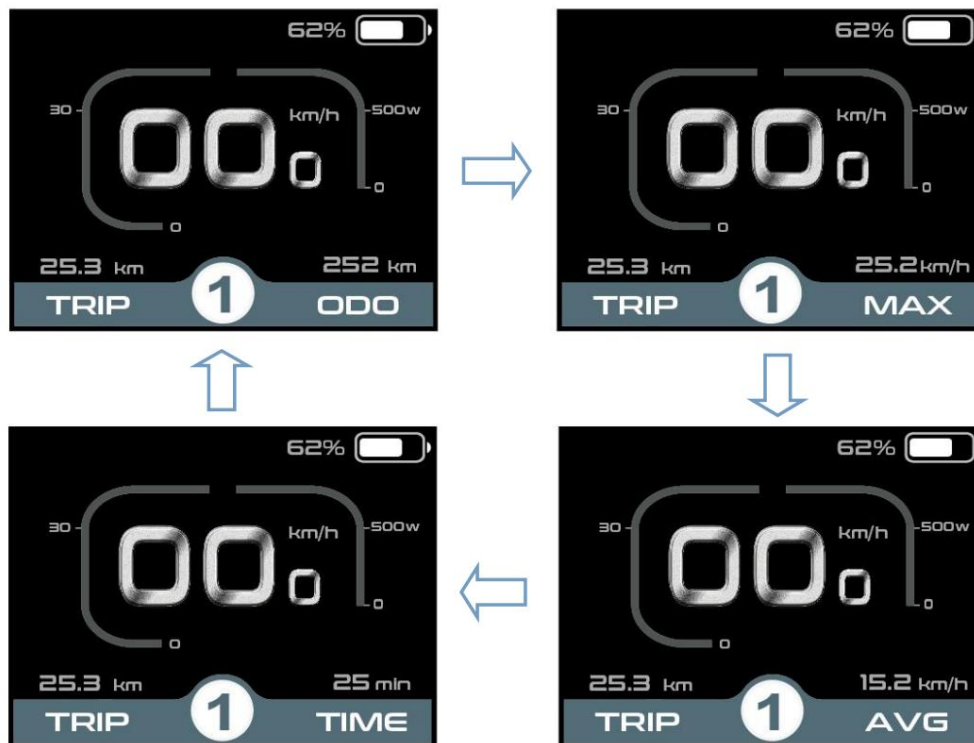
62%

30

km/h

500w

00

0

0

0

25.3 km

252 km

TRIP

1

ODO

62%

30

km/h

500w

00

0

0

0

25.3 km

25.2km/h

TRIP

1

MAX

62%

30

km/h

500w

00

0

0

0

25.3 km

25 min

TRIP

1

TIME

62%

30

km/h

500w

00

0

0

0

25.3 km

15.2 km/h

TRIP

1

AVG